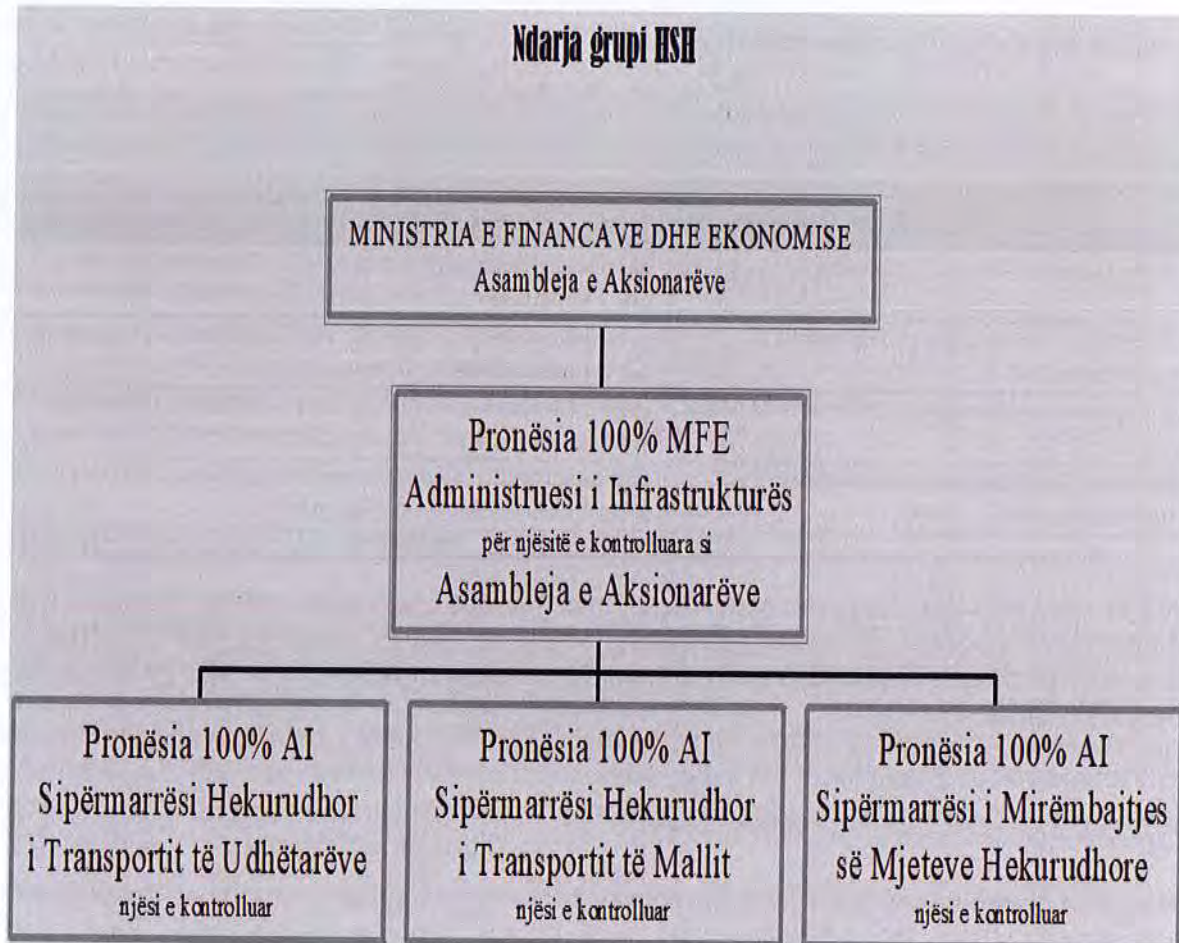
Ndarja grupi HSH

MINISTRIA E FINANCAVE DHE EKONOMISE
Asambleja e Aksionarëve

Pronësia 100% MFE
Administruesi i Infrastrukturës
për njësitë e kontrolluara si
Asambleja e Aksionarëve

Pronësia 100% AI
Sipërmarrësi Hekurudhor
i Transportit të Udhëtarëve
njësi e kontrolluar

Pronësia 100% AI
Sipërmarrësi Hekurudhor
i Transportit të Mallit
njësi e kontrolluar

Pronësia 100% AI
Sipërmarrësi i Mirëmbajtjes
së Mjeteve Hekurudhore
njësi e kontrolluar